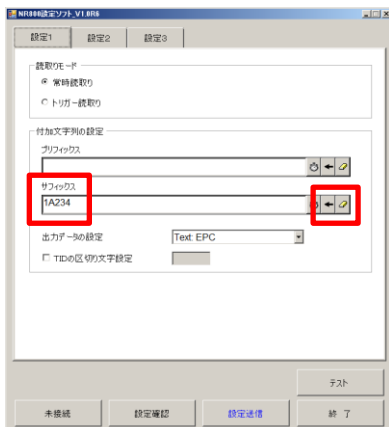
NR800設定ソフト_V1.0R6

設定1 設定2 設定3

読取りモード
常時読取り
トリガー読取り

付加文字列の設定
プリフィックス

サフィックス
1A234

出力データの設定 Text: EPC

TIDの区切り文字設定

テスト

未接続 設定確認 設定送信 終 了